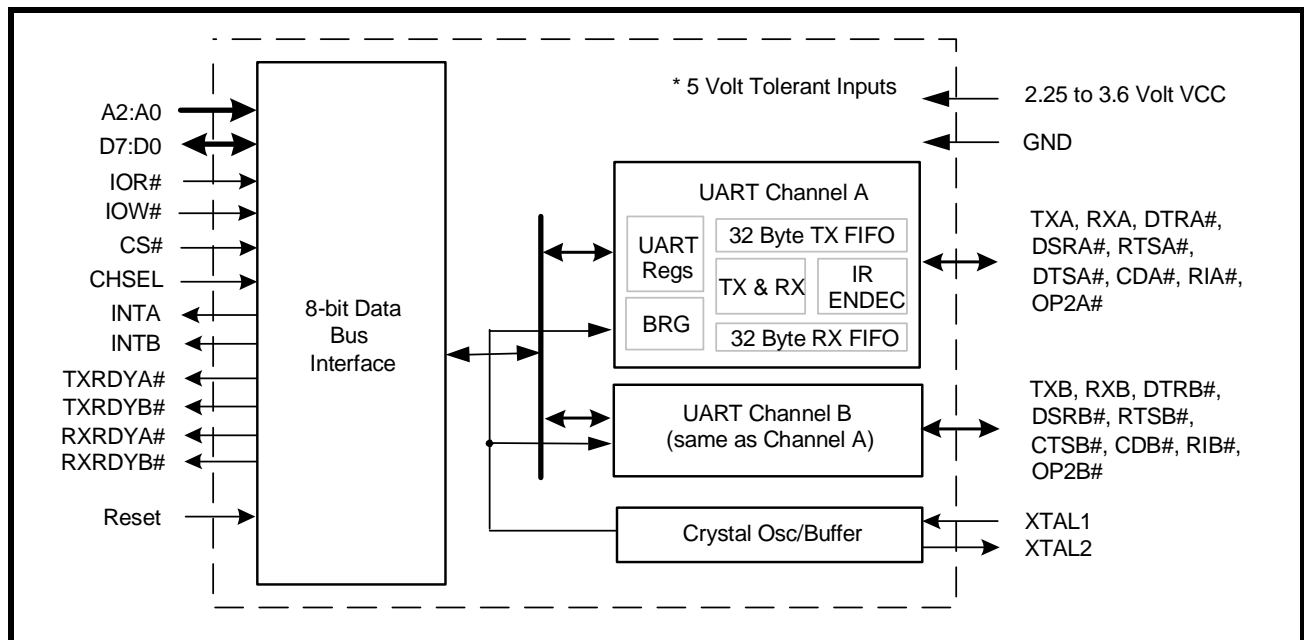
A2:A0
D7:D0
IOR#
IOW#
CS#
CHSEL
INTA
INTB
TXRDYA#
TXRDYB#
RXRDYA#
RXRDYB#
Reset

8-bit Data Bus Interface

* 5 Volt Tolerant Inputs

2.25 to 3.6 Volt VCC
GND

UART Channel A
UART Regs
32 Byte TX FIFO
TX & RX
IR ENDEC
BRG
32 Byte RX FIFO

TXA, RXA, DTRA#, DSRA#, RTSA#, DTSA#, CDA#, RIA#, OP2A#

UART Channel B
(same as Channel A)

TXB, RXB, DTRB#, DSRB#, RTSB#, CTSB#, CDB#, RIB#, OP2B#

Crystal Osc/Buffer

XTAL1
XTAL2